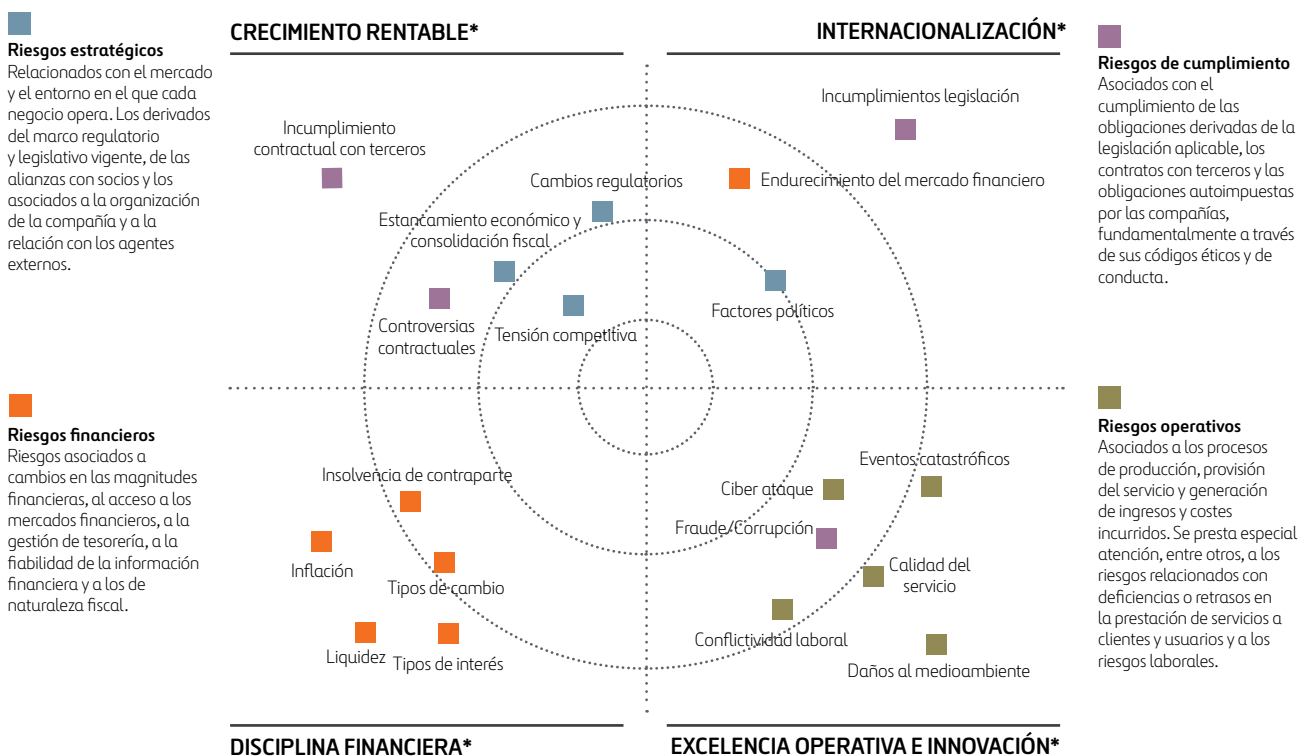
**Riesgos estratégicos**
Relacionados con el mercado y el entorno en el que cada negocio opera. Los derivados del marco regulatorio y legislativo vigente, de las alianzas con socios y los asociados a la organización de la compañía y a la relación con los agentes externos.

CRECIMIENTO RENTABLE*

INTERNACIONALIZACIÓN*

**Riesgos de cumplimiento**
Asociados con el cumplimiento de las obligaciones derivadas de la legislación aplicable, los contratos con terceros y las obligaciones autoimpuestas por las compañías, fundamentalmente a través de sus códigos éticos y de conducta.

Incumplimientos legislación

Incumplimiento contractual con terceros

Cambios regulatorios

Endurecimiento del mercado financiero

Estancamiento económico y consolidación fiscal

Factores políticos

Controversias contractuales

Tensión competitiva

**Riesgos financieros**
Riesgos asociados a cambios en las magnitudes financieras, al acceso a los mercados financieros, a la gestión de tesorería, a la fiabilidad de la información financiera y a los de naturaleza fiscal.

**Riesgos operativos**
Asociados a los procesos de producción, provisión del servicio y generación de ingresos y costes incurridos. Se presta especial atención, entre otros, a los riesgos relacionados con deficiencias o retrasos en la prestación de servicios a clientes y usuarios y a los riesgos laborales.

Insolvencia de contraparte

Eventos catastróficos

Ciber ataque

Fraude/Corrupción

Inflación

Tipos de cambio

Calidad del servicio

Conflictividad laboral

Liquidez

Tipos de interés

Daños al medioambiente

DISCIPLINA FINANCIERA*

EXCELENCIA OPERATIVA E INNOVACIÓN*